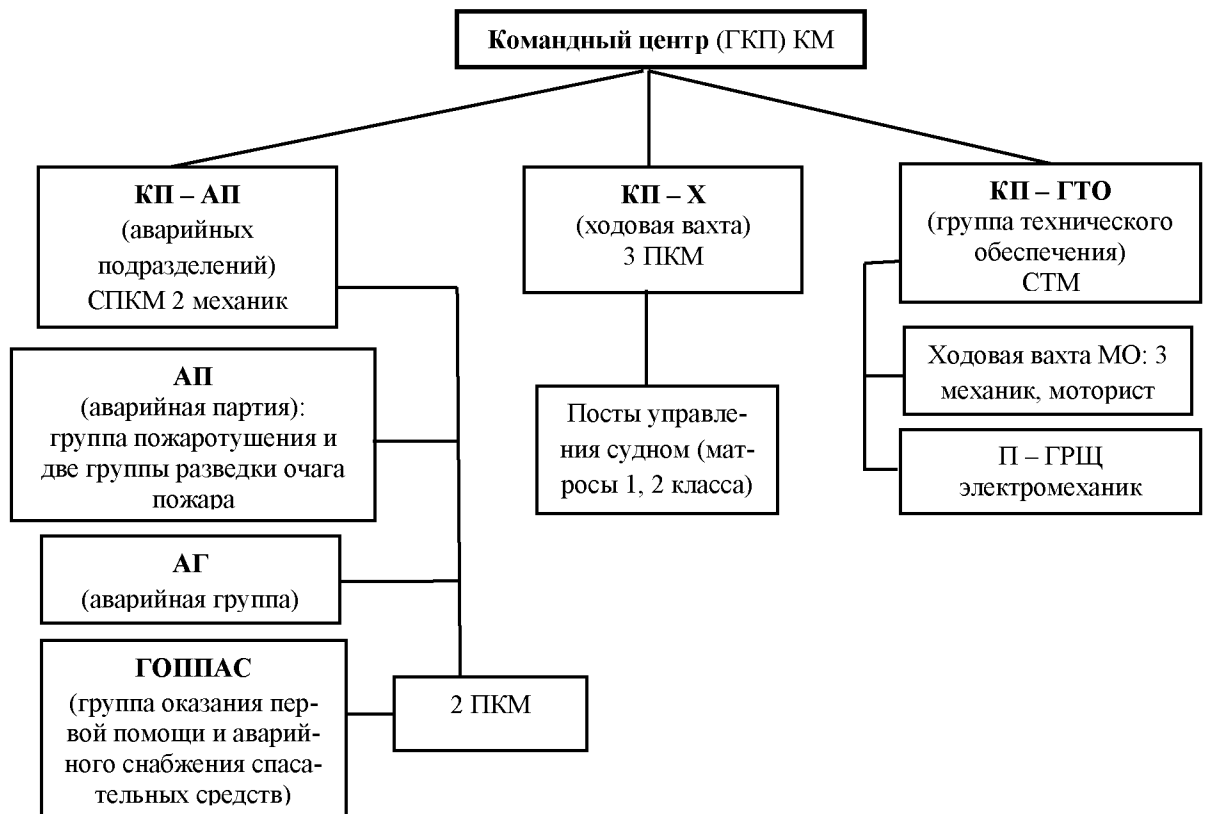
**Командный центр** (ГКП) КМ

**КП – АП**
(аварийных подразделений)
СПКМ 2 механик

**КП – Х**
(ходовая вахта)
3 ПКМ

**КП – ГТО**
(группа технического обеспечения)
СТМ

**АП**
(аварийная партия):
группа пожаротушения и две группы разведки очага пожара

**АГ**
(аварийная группа)

**ГОППАС**
(группа оказания первой помощи и аварийного снабжения спасательных средств)

2 ПКМ

Посты управления судном (матросы 1, 2 класса)

Ходовая вахта МО: 3 механик, моторист

П – ГРЩ
электромеханик